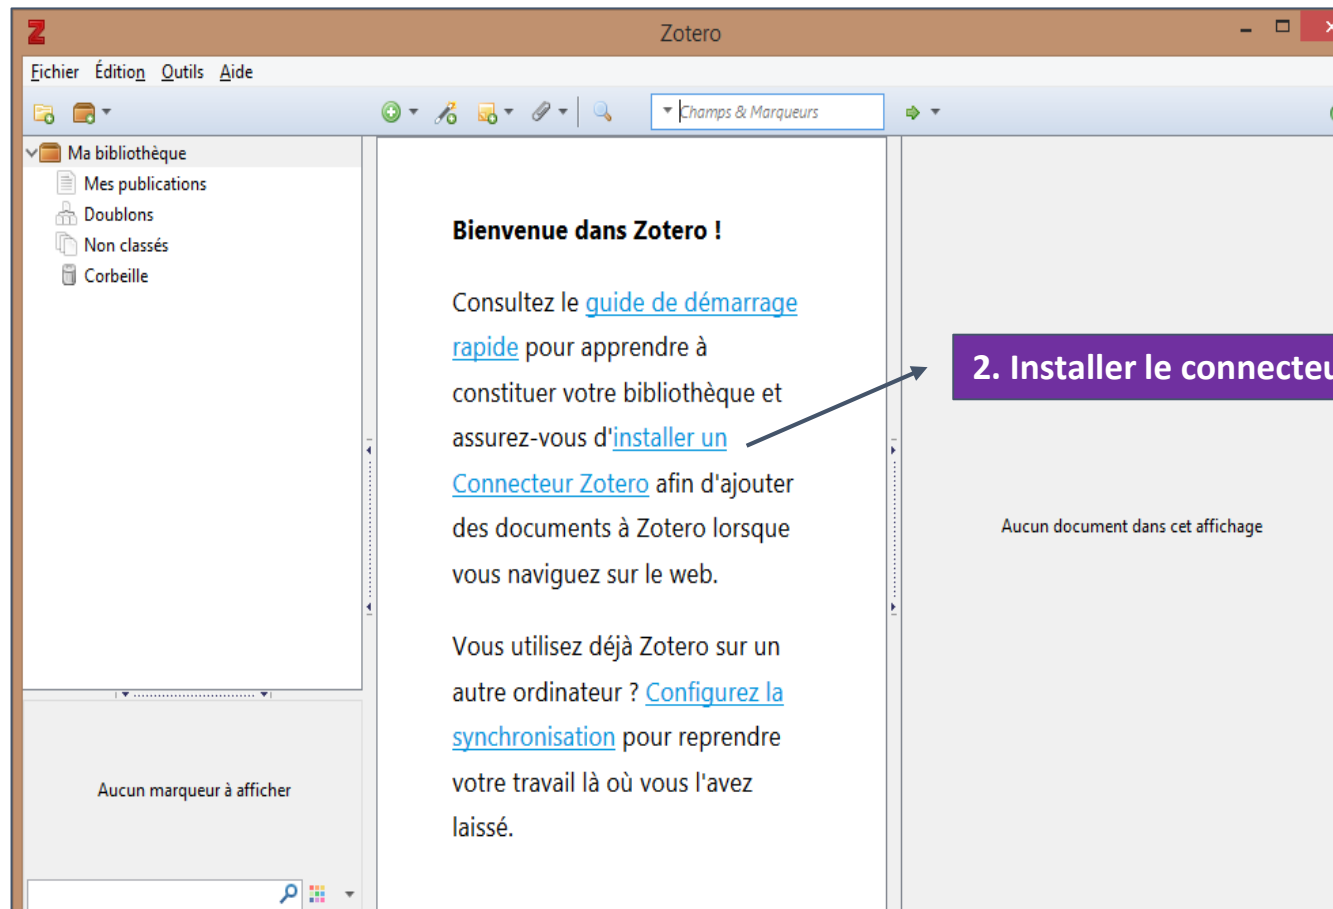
Zotero

Fichier Édition Outils Aide

Champs & Marqueurs

Ma bibliothèque
Mes publications
Doublons
Non classés
Corbeille

Bienvenue dans Zotero !

Consultez le guide de démarrage rapide pour apprendre à constituer votre bibliothèque et assurez-vous d'installer un Connecteur Zotero afin d'ajouter des documents à Zotero lorsque vous naviguez sur le web.

Vous utilisez déjà Zotero sur un autre ordinateur ? Configurez la synchronisation pour reprendre votre travail là où vous l'avez laissé.

2. Installer le connecteu

Aucun document dans cet affichage

Aucun marqueur à afficher